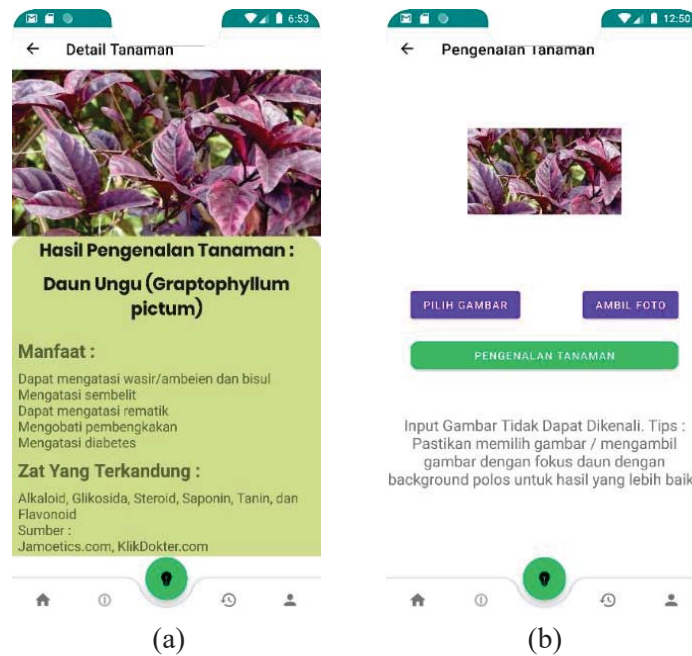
6:53

← Detail Tanaman

Hasil Pengenalan Tanaman :

Daun Ungu (Graptophyllum pictum)

Manfaat :

Dapat mengatasi wasir/ambeien dan bisul
Mengatasi sembelit
Dapat mengatasi rematik
Mengobati pembengkakan
Mengatasi diabetes

Zat Yang Terkandung :

Alkaloid, Glikosida, Steroid, Saponin, Tanin, dan Flavonoid
Sumber :
Jamoetics.com, KlikDokter.com

(a)

12:50

← Pengenalan Tanaman

PILIH GAMBAR

AMBIL FOTO

PENGENALAN TANAMAN

Input Gambar Tidak Dapat Dikenali. Tips : Pastikan memilih gambar / mengambil gambar dengan fokus daun dengan background polos untuk hasil yang lebih baik

(b)